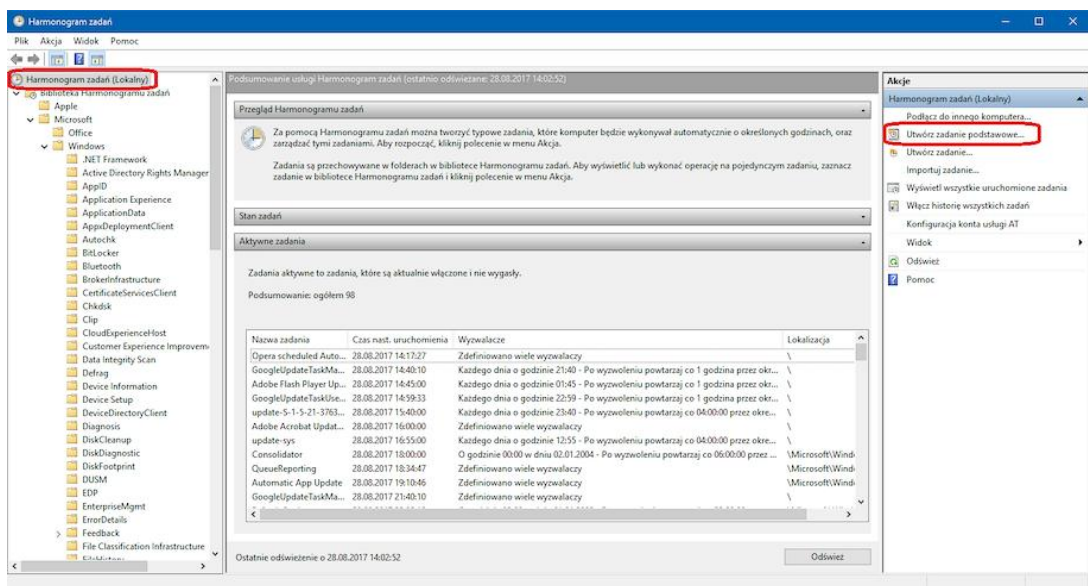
Harmonogram zadań

Plik Akcja Widok Pomoc

Harmonogram zadań (Lokalny)
Biblioteka Harmonogramu zadań
Apple
Microsoft
Office
Windows
.NET Framework
Active Directory Rights Manager
AppID
Application Experience
ApplicationData
AppxDeploymentClient
Autochk
BitLocker
Bluetooth
BrokerInfrastructure
CertificateServicesClient
Chkdsk
Clip
CloudExperienceHost
Customer Experience Improvem
Data Integrity Scan
Defrag
Device Information
Device Setup
DeviceDirectoryClient
Diagnosis
DiskCleanup
DiskDiagnostic
DiskFootprint
DUSM
EDP
EnterpriseMgmt
ErrorDetails
Feedback
File Classification Infrastructure
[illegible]

Podsumowanie usługi Harmonogram zadań (ostatnio odświeżane: 28.08.2017 14:02:52)

Przegląd Harmonogramu zadań

Za pomocą Harmonogramu zadań można tworzyć typowe zadania, które komputer będzie wykonywał automatycznie o określonych godzinach, oraz zarządzać tymi zadaniami. Aby rozpocząć, kliknij polecenie w menu Akcja.

Zadania są przechowywane w folderach w bibliotece Harmonogramu zadań. Aby wyświetlić lub wykonać operację na pojedynczym zadaniu, zaznacz zadanie w bibliotece Harmonogramu zadań i kliknij polecenie w menu Akcja.

Stan zadań

Aktywne zadania

Zadania aktywne to zadania, które są aktualnie włączone i nie wygasły.

Podsumowanie: ogółem 98

| Nazwa zadania | Czas nast. uruchomienia | Wyzwalacze | Lokalizacja |
|---|---|---|---|
| Opera scheduled Auto... | 28.08.2017 14:17:27 | Zdefiniowano wiele wyzwalaczy | \ |
| GoogleUpdateTaskMa... | 28.08.2017 14:40:10 | Każdego dnia o godzinie 21:40 - Po wyzwoleniu powtarzaj co 1 godzina przez okr... | \ |
| Adobe Flash Player Up... | 28.08.2017 14:45:00 | Każdego dnia o godzinie 01:45 - Po wyzwoleniu powtarzaj co 1 godzina przez okr... | \ |
| GoogleUpdateTaskUse... | 28.08.2017 14:59:33 | Każdego dnia o godzinie 22:59 - Po wyzwoleniu powtarzaj co 1 godzina przez okr... | \ |
| update-S-1-5-21-3763... | 28.08.2017 15:40:00 | Każdego dnia o godzinie 23:40 - Po wyzwoleniu powtarzaj co 04:00:00 przez okre... | \ |
| Adobe Acrobat Updat... | 28.08.2017 16:00:00 | Zdefiniowano wiele wyzwalaczy | \ |
| update-sys | 28.08.2017 16:55:00 | Każdego dnia o godzinie 12:55 - Po wyzwoleniu powtarzaj co 04:00:00 przez okre... | \ |
| Consolidator | 28.08.2017 18:00:00 | O godzinie 00:00 w dniu 02.01.2004 - Po wyzwoleniu powtarzaj co 06:00:00 przez ... | \Microsoft\Wind |
| QueueReporting | 28.08.2017 18:34:47 | Zdefiniowano wiele wyzwalaczy | \Microsoft\Wind |
| Automatic App Update | 28.08.2017 19:10:46 | Zdefiniowano wiele wyzwalaczy | \Microsoft\Wind |
| GoogleUpdateTaskMa... | 28.08.2017 21:40:10 | Zdefiniowano wiele wyzwalaczy | \ |

Ostatnie odświeżenie o 28.08.2017 14:02:52

Odśwież

Akcje
Harmonogram zadań (Lokalny)
Podłącz do innego komputera...
Utwórz zadanie podstawowe...
Utwórz zadanie...
Importuj zadanie...
Wyświetl wszystkie uruchomione zadania
Włącz historię wszystkich zadań
Konfiguracja konta usługi AT
Widok
Odśwież
Pomoc